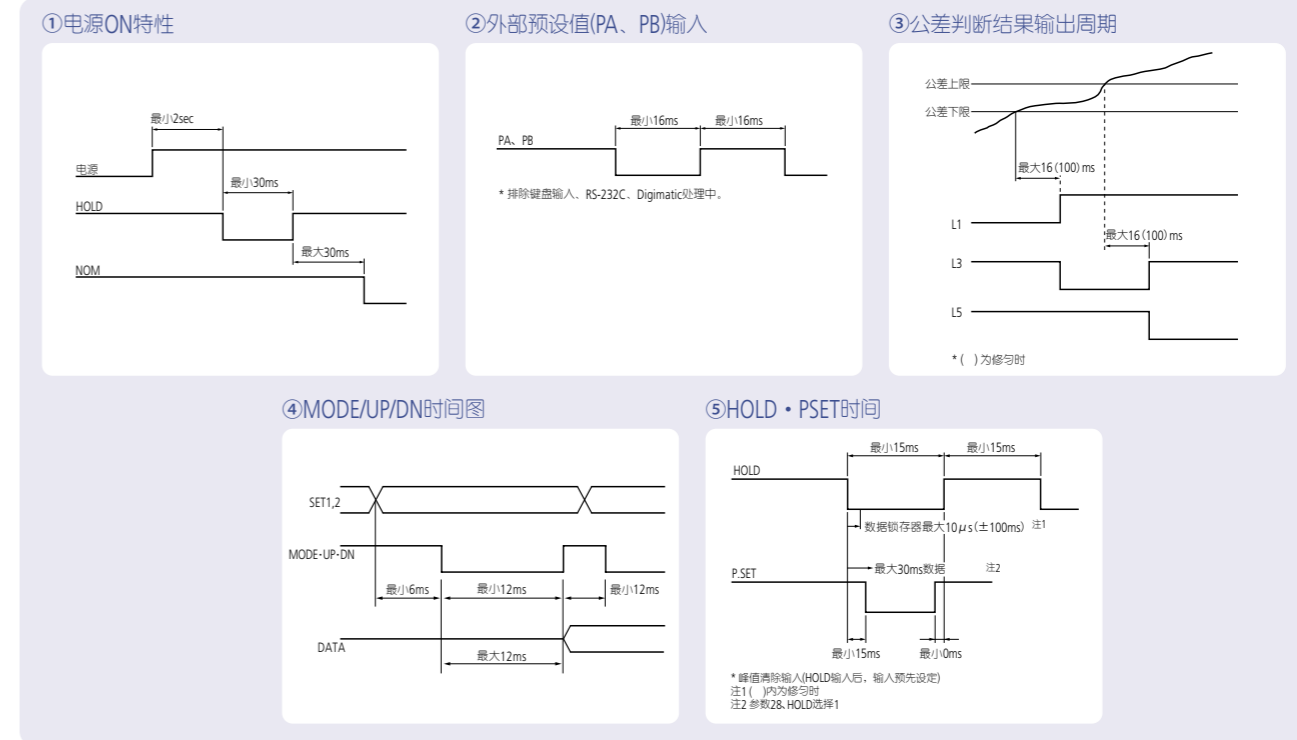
①电源ON特性

最小2sec
电源
最小30ms
HOLD
最大30ms
NOM

②外部预设值(PA、PB)输入

最小16ms
最小16ms
PA、PB

* 排除键盘输入、RS-232C、Digimatic处理中。

③公差判断结果输出周期

公差上限
公差下限
最大16 (100) ms
L1
最大16 (100) ms
L3
L5
* ( ) 为修匀时

④MODE/UP/DN时间图

SET1,2
MODE·UP·DN
最小6ms
最小12ms
最小12ms
DATA
最大12ms

⑤HOLD・PSET时间

最小15ms
最小15ms
HOLD
数据锁存器最大10$\mu$s (±100ms) 注1
最大30ms数据
注2
P.SET
最小15ms
最小0ms

* 峰值清除输入(HOLD输入后，输入预先设定)
注1 ( )内为修匀时
注2 参数28、HOLD选择1